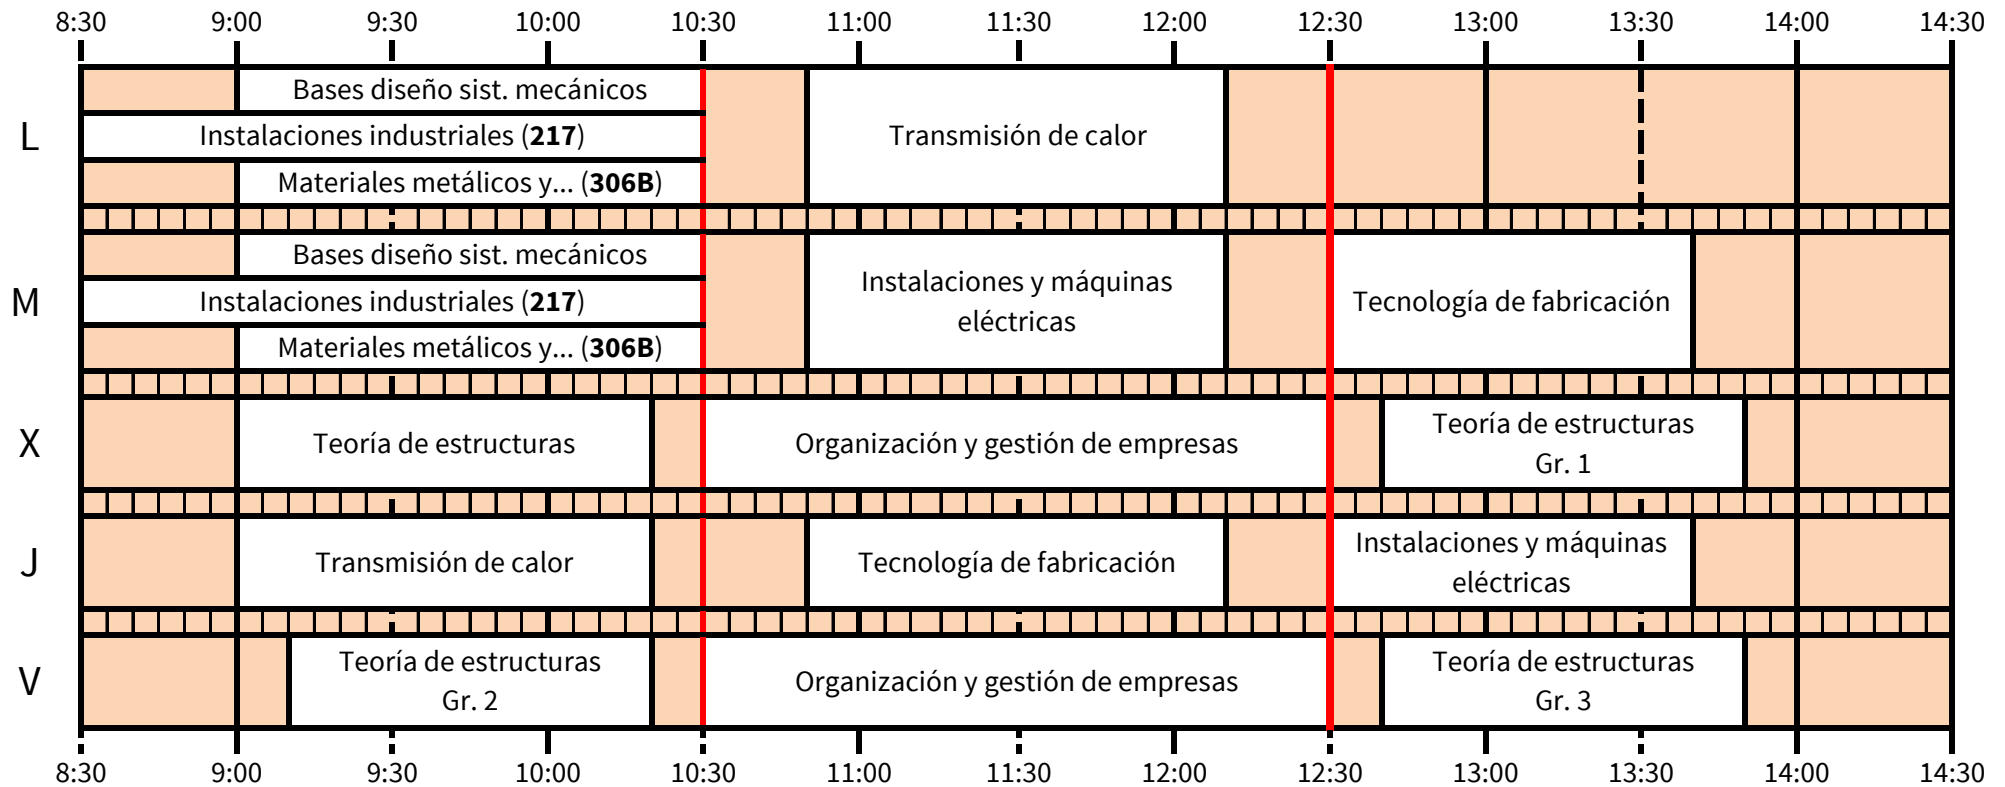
8:30 9:00 9:30 10:00 10:30 11:00 11:30 12:00 12:30 13:00 13:30 14:00 14:30

L
Bases diseño sist. mecánicos
Instalaciones industriales (**217**)
Materiales metálicos y... (**306B**)
Transmisión de calor

M
Bases diseño sist. mecánicos
Instalaciones industriales (**217**)
Materiales metálicos y... (**306B**)
Instalaciones y máquinas eléctricas
Tecnología de fabricación

X
Teoría de estructuras
Organización y gestión de empresas
Teoría de estructuras Gr. 1

J
Transmisión de calor
Tecnología de fabricación
Instalaciones y máquinas eléctricas

V
Teoría de estructuras Gr. 2
Organización y gestión de empresas
Teoría de estructuras Gr. 3

8:30 9:00 9:30 10:00 10:30 11:00 11:30 12:00 12:30 13:00 13:30 14:00 14:30